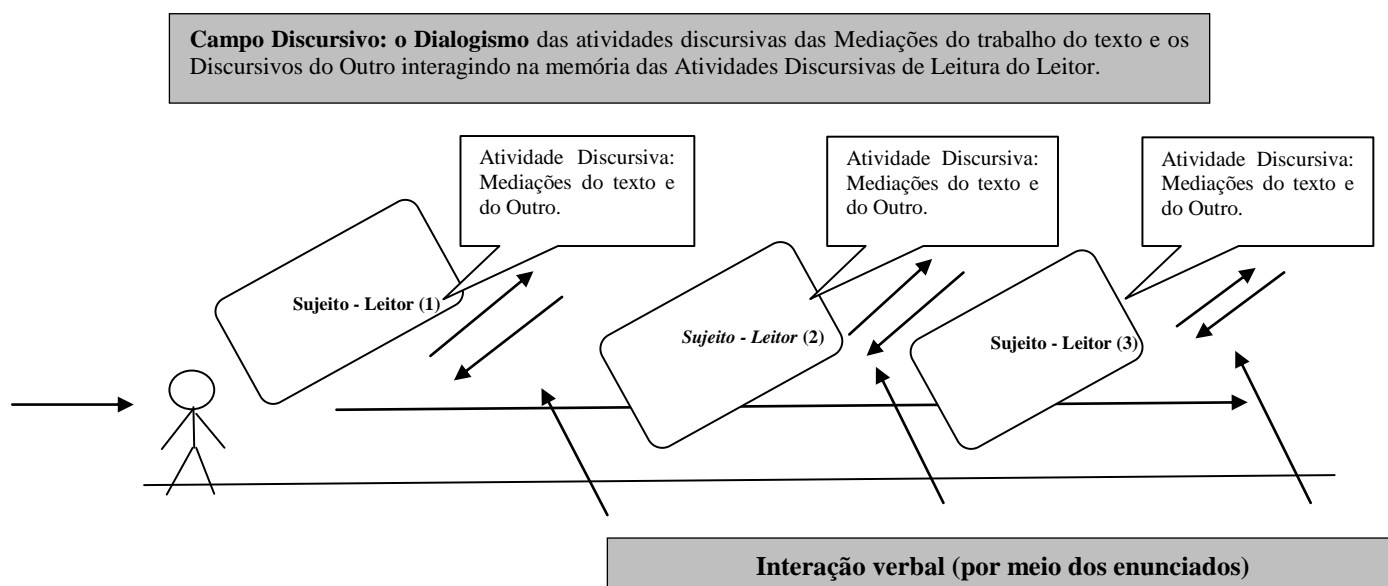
**Campo Discursivo: o Dialogismo** das atividades discursivas das Mediações do trabalho do texto e os Discursivos do Outro interagindo na memória das Atividades Discursivas de Leitura do Leitor.

Atividade Discursiva: Mediações do texto e do Outro.

Atividade Discursiva: Mediações do texto e do Outro.

Atividade Discursiva: Mediações do texto e do Outro.

**Sujeito - Leitor (1)**

***Sujeito - Leitor* (2)**

**Sujeito - Leitor (3)**

**Interação verbal (por meio dos enunciados)**